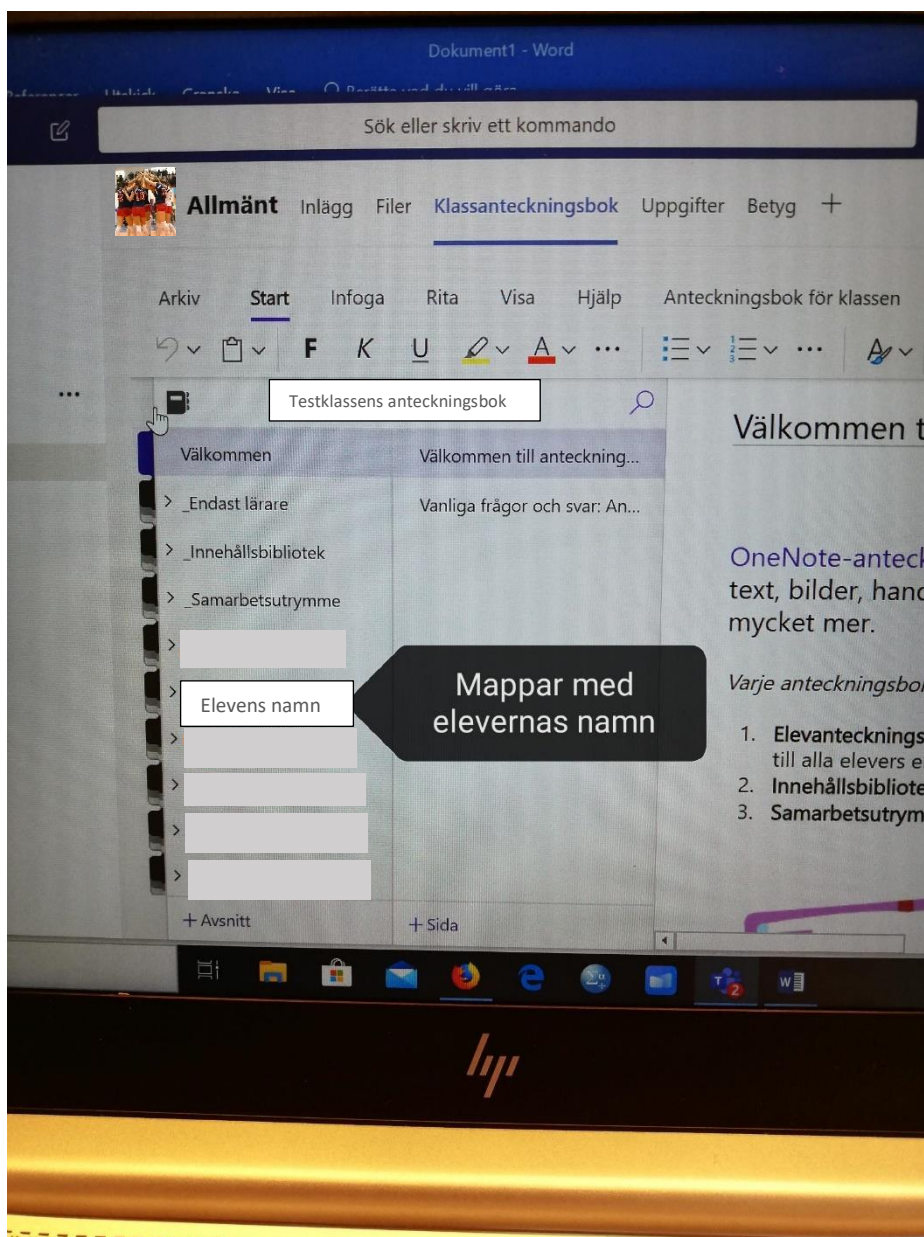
Dokument1 - Word

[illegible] Utskick Granska Visa Berätta vad du vill göra

Sök eller skriv ett kommando

Allmänt Inlägg Filer Klassanteckningsbok Uppgifter Betyg +

Arkiv Start Infoga Rita Visa Hjälp Anteckningsbok för klassen

F K U

...

Testklassens anteckningsbok

Välkommen

Välkommen till anteckning...

> _Endast lärare

Vanliga frågor och svar: An...

> _Innehållsbibliotek

> _Samarbetsutrymme

Elevens namn

Mappar med elevernas namn

+ Avsnitt

+ Sida

Välkommen t

OneNote-antec
text, bilder, hand
mycket mer.

Varje anteckningsbo

1. Elevanteckningss
till alla elevers e
2. Innehållsbibliote
3. Samarbetsutrym

hp